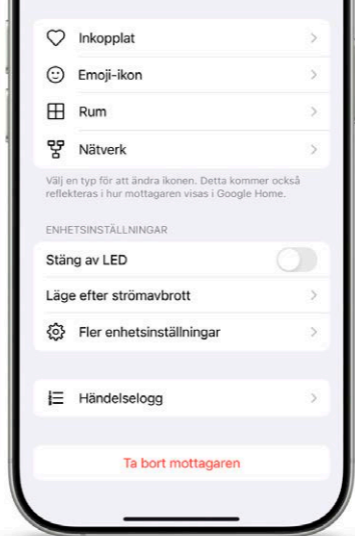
Inkopplat

Emoji-ikon

Rum

Nätverk

Välj en typ för att ändra ikonen. Detta kommer också reflekteras i hur mottagaren visas i Google Home.

ENHETSINSTÄLLNINGAR

Stäng av LED

Läge efter strömavbrott

Fler enhetsinställningar

Händelselogg

Ta bort mottagaren